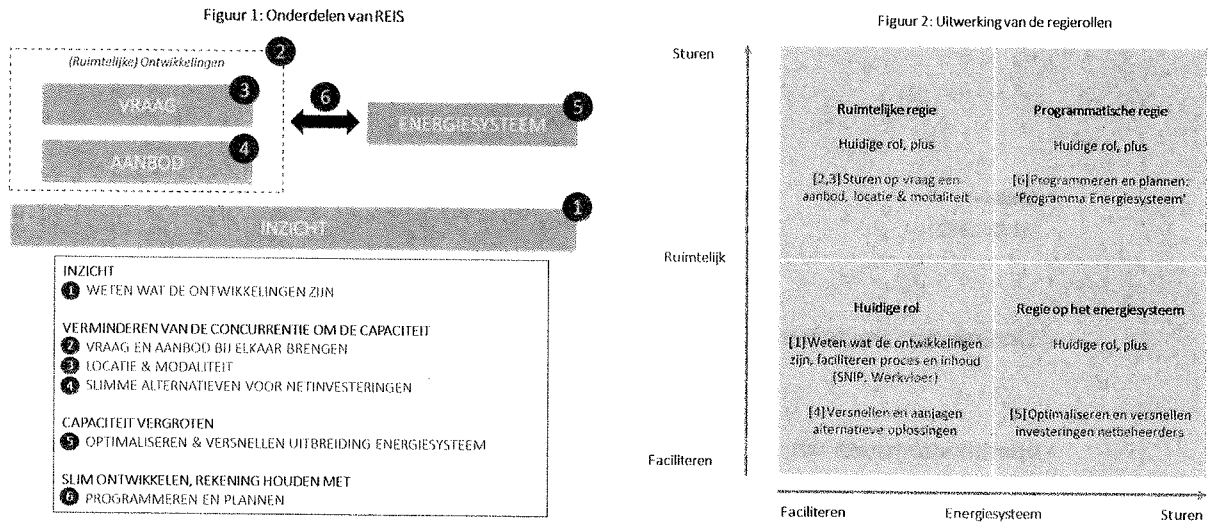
Figuur 1: Onderdelen van REIS

(Ruimtelijke) Ontwikkelingen 2

VRAAG 3

AANBOD 4

6

ENERGIESYSTEEM 5

INZICHT 1

INZICHT
1 WETEN WAT DE ONTWIKKELINGEN ZIJN

VERMINDEREN VAN DE CONCURRENTIE OM DE CAPACITEIT
2 VRAAG EN AANBOD BIJ ELKAAR BRENGEN
3 LOCATIE & MODALITEIT
4 SLIMME ALTERNATIEVEN VOOR NETINVESTERINGEN

CAPACITEIT VERGROTEN
5 OPTIMALISEREN & VERSNELLEN UITBREIDING ENERGIESYSTEEM

SLIM ONTWIKKELEN, REKENING HOUDEN MET
6 PROGRAMMEREN EN PLANNEN

Figuur 2: Uitwerking van de regierollen

Sturen

Ruimtelijk

Faciliteren

Ruimtelijke regie
Huidige rol, plus
[2,3] Sturen op vraag een aanbod, locatie & modaliteit

Programmatische regie
Huidige rol, plus
[6] Programmeren en plannen: 'Programma Energiesysteem'

Huidige rol
[1] Weten wat de ontwikkelingen zijn, faciliteren proces en inhoud (SNIP, Werkvloer)
[4] Versnellen en aanjagen alternatieve oplossingen

Regie op het energiesysteem
Huidige rol, plus
[5] Optimaliseren en versnellen investeringen netbeheerders

Faciliteren Energiesysteem Sturen